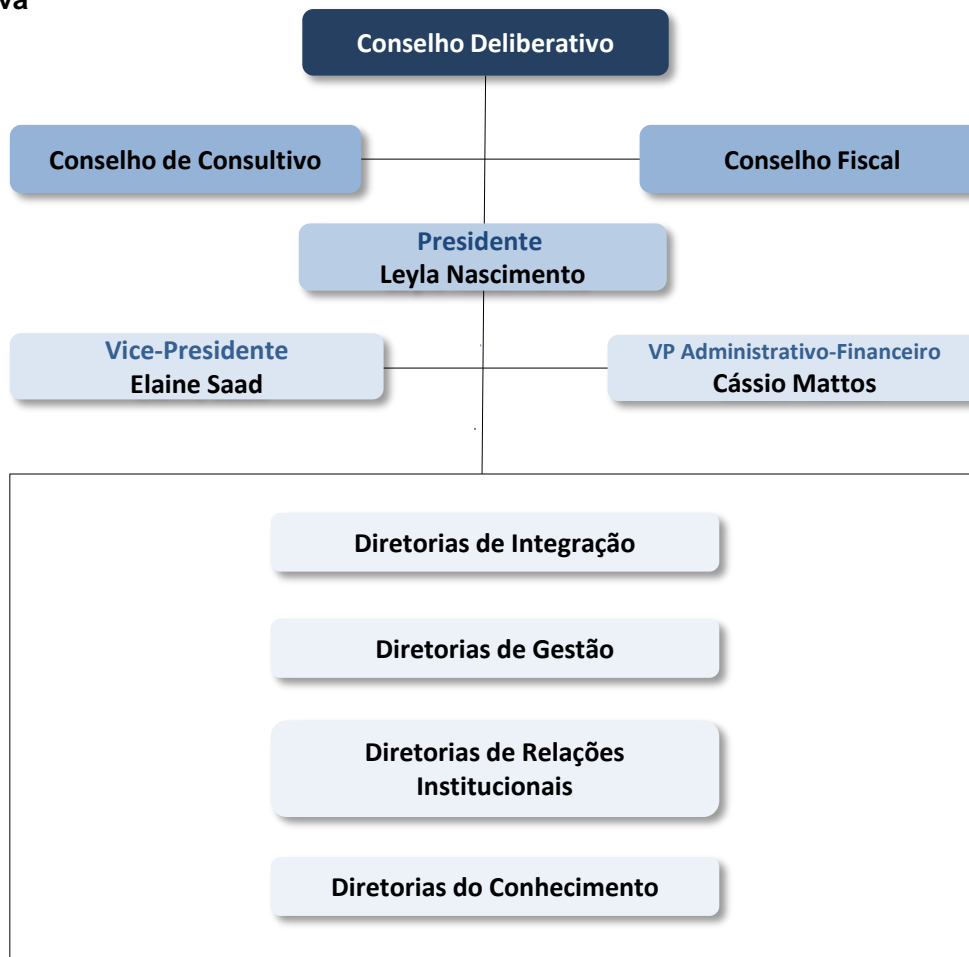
va

Conselho Deliberativo

Conselho de Consultivo

Conselho Fiscal

Presidente
Leyla Nascimento

Vice-Presidente
Elaine Saad

VP Administrativo-Financeiro
Cássio Mattos

Diretorias de Integração

Diretorias de Gestão

Diretorias de Relações Institucionais

Diretorias do Conhecimento